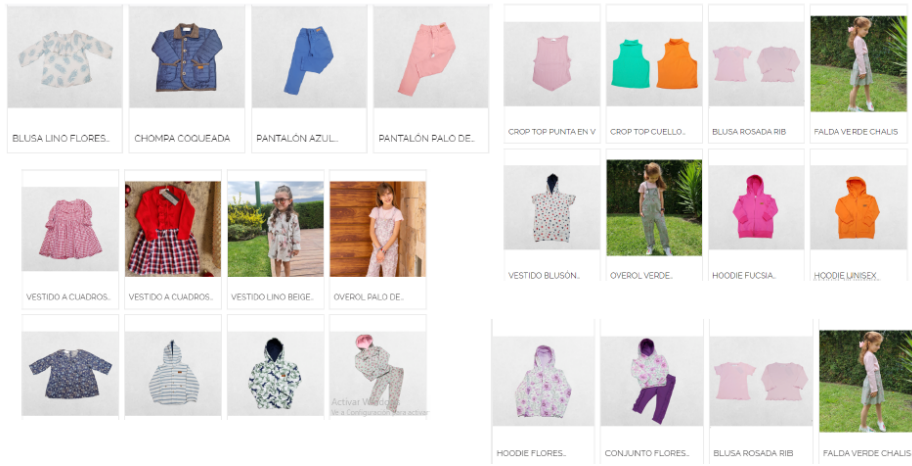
BLUSA LINO FLORES...

CHOMPA COQUEADA

PANTALÓN AZUL...

PANTALÓN PALO DE...

CROP TOP PUNTA EN V

CROP TOP CUELLO...

BLUSA ROSADA RIB

FALDA VERDE CHALIS

VESTIDO A CUADROS...

VESTIDO A CUADROS...

VESTIDO LINO BEIGE...

OVEROL PALO DE...

VESTIDO BLUSÓN...

OVEROL VERDE...

HOODIE FUCSIA...

HOODIE UNISEX...

Activar Windows
Ve a Configuración para activar

HOODIE FLORES...

CONJUNTO FLORES...

BLUSA ROSADA RIB

FALDA VERDE CHALIS